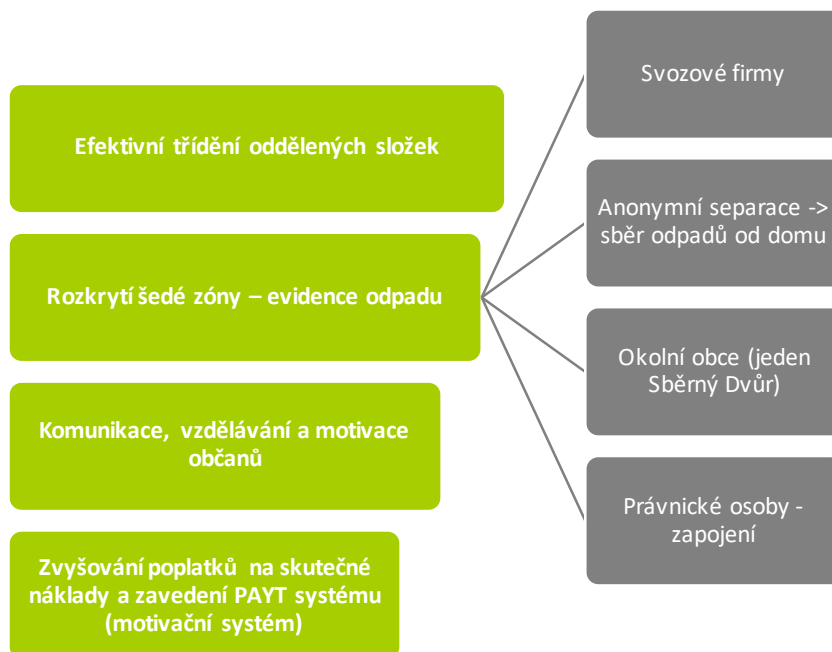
Efektivní třídění oddělených složek

Rozkrytí šedé zóny – evidence odpadu

Komunikace, vzdělávání a motivace občanů

Zvyšování poplatků na skutečné náklady a zavedení PAYT systému (motivační systém)

Svozové firmy

Anonymní separace -> sběr odpadů od domu

Okolní obce (jeden Sběrný Dvůr)

Právnické osoby - zapojení